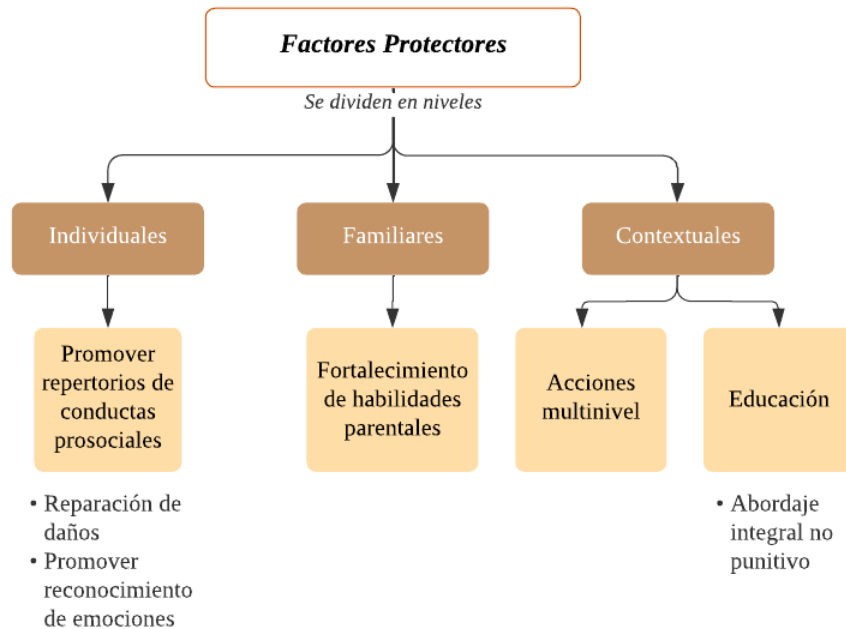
Factores Protectores

Se dividen en niveles

Individuales

Familiares

Contextuales

Promover repertorios de conductas prosociales

Fortalecimiento de habilidades parentales

Acciones multinivel

Educación

• Reparación de daños
• Promover reconocimiento de emociones

• Abordaje integral no punitivo